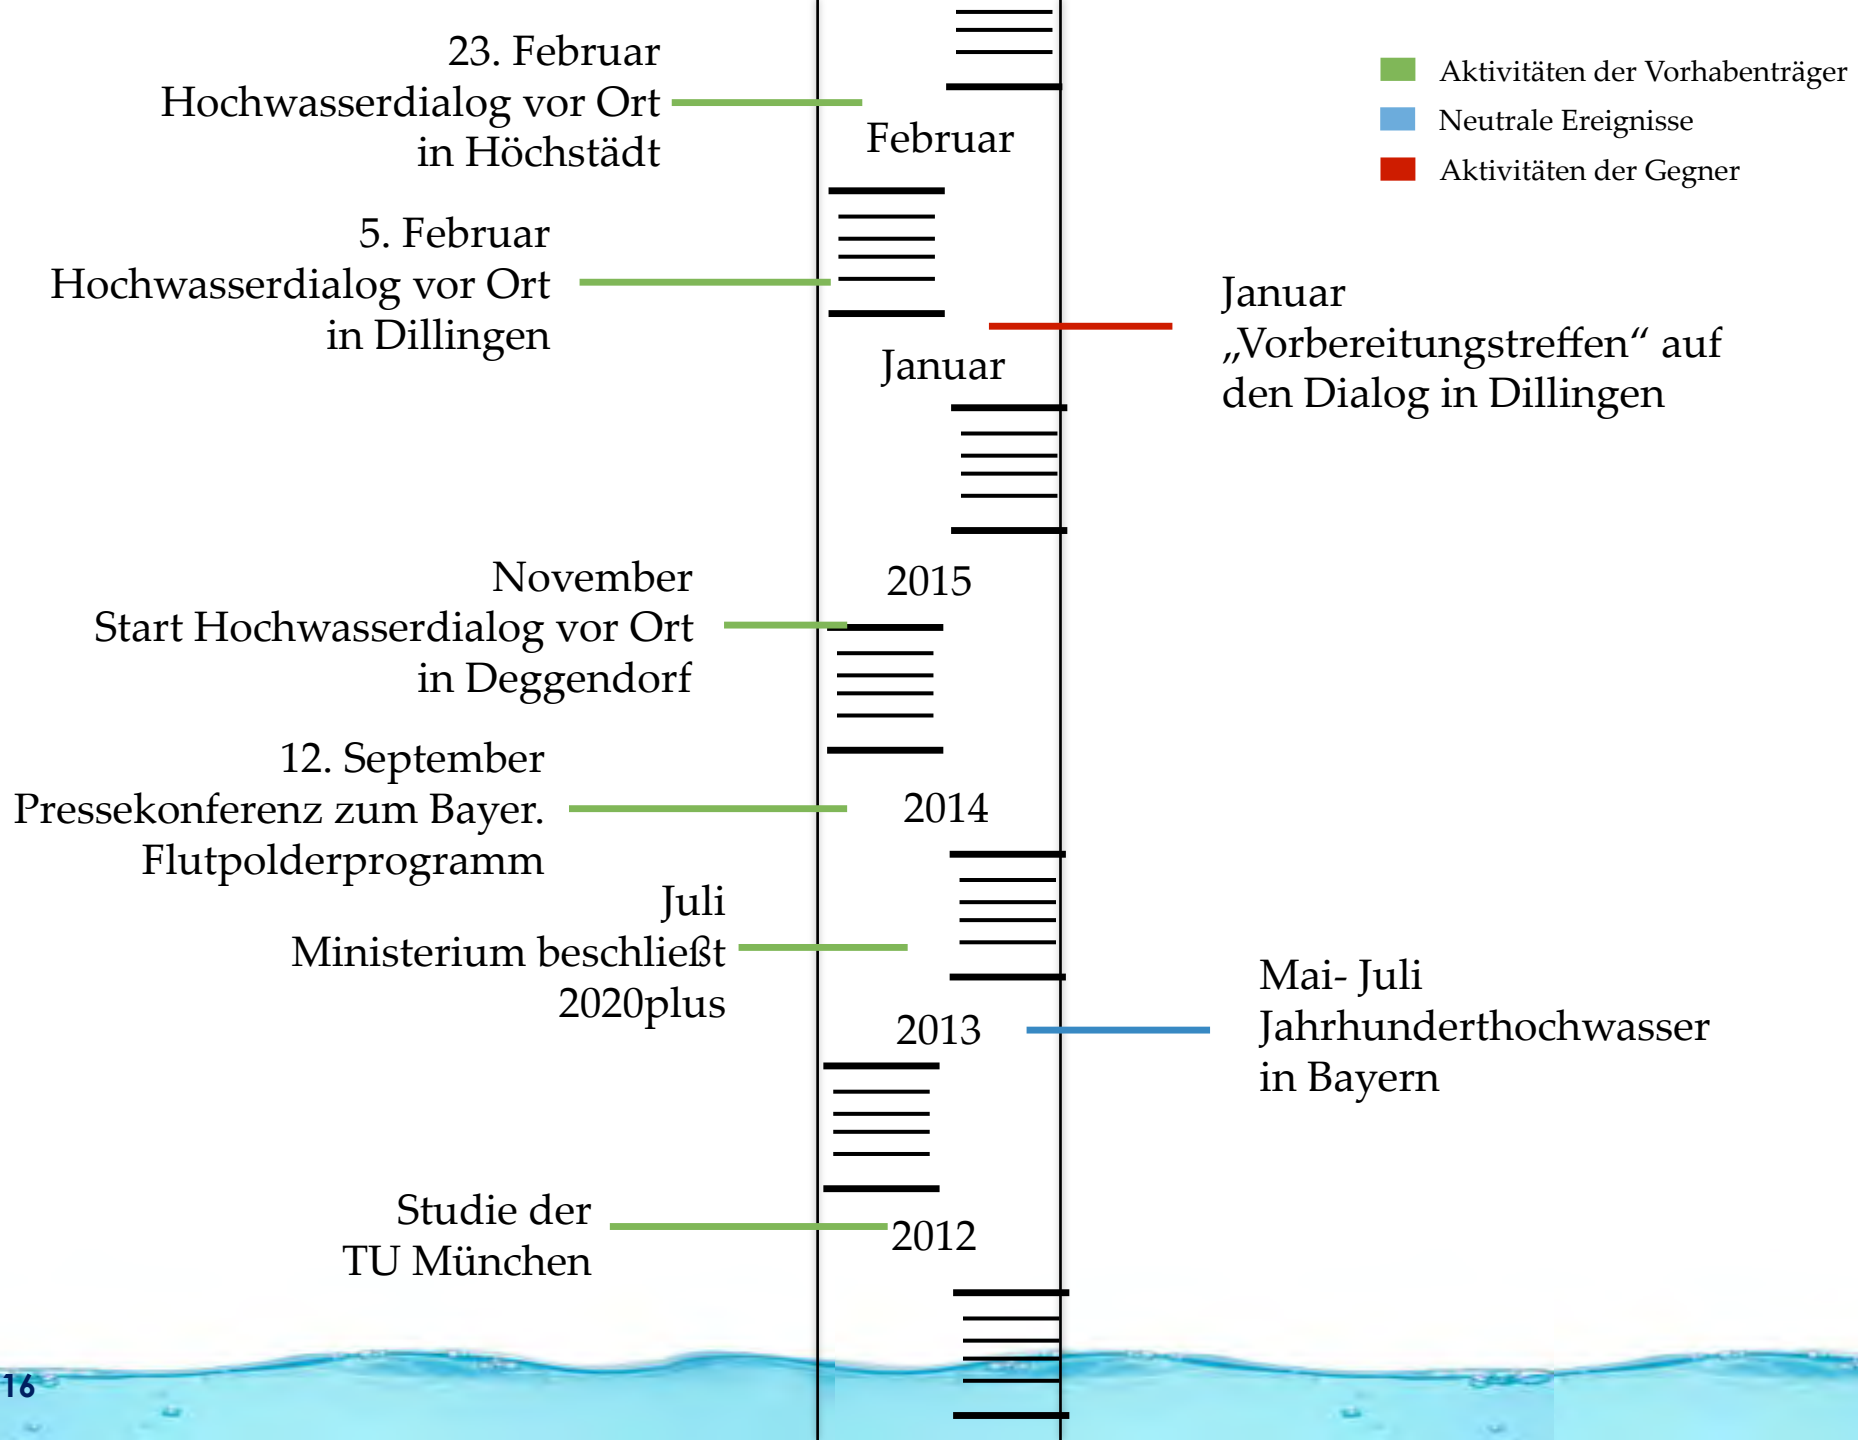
23. Februar
Hochwasserdialog vor Ort
in Höchstädt

Februar

Aktivitäten der Vorhabenträger
Neutrale Ereignisse
Aktivitäten der Gegner

5. Februar
Hochwasserdialog vor Ort
in Dillingen

Januar
„Vorbereitungstreffen“ auf
den Dialog in Dillingen

Januar

2015

November
Start Hochwasserdialog vor Ort
in Deggendorf

12. September
Pressekonferenz zum Bayer.
Flutpolderprogramm

2014

Juli
Ministerium beschließt
2020plus

2013

Mai- Juli
Jahrhunderthochwasser
in Bayern

Studie der
TU München

2012

16